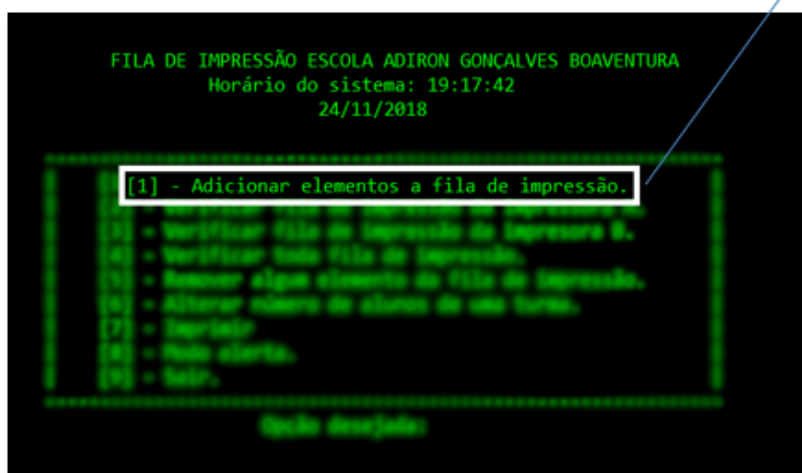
FILA DE IMPRESSÃO ESCOLA ADIRON GONÇALVES BOAVENTURA
Horário do sistema: 19:17:42
24/11/2018

[1] - Adicionar elementos a fila de impressão.
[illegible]
[3] - Verificar fila de impressão da impressora B.
[4] - Verificar toda fila de impressão.
[5] - Remover algum elemento da fila de impressão.
[6] - Alterar número de alunos de uma turma.
[7] - Imprimir
[8] - Modo alerta.
[9] - Sair.

Opção desejada: